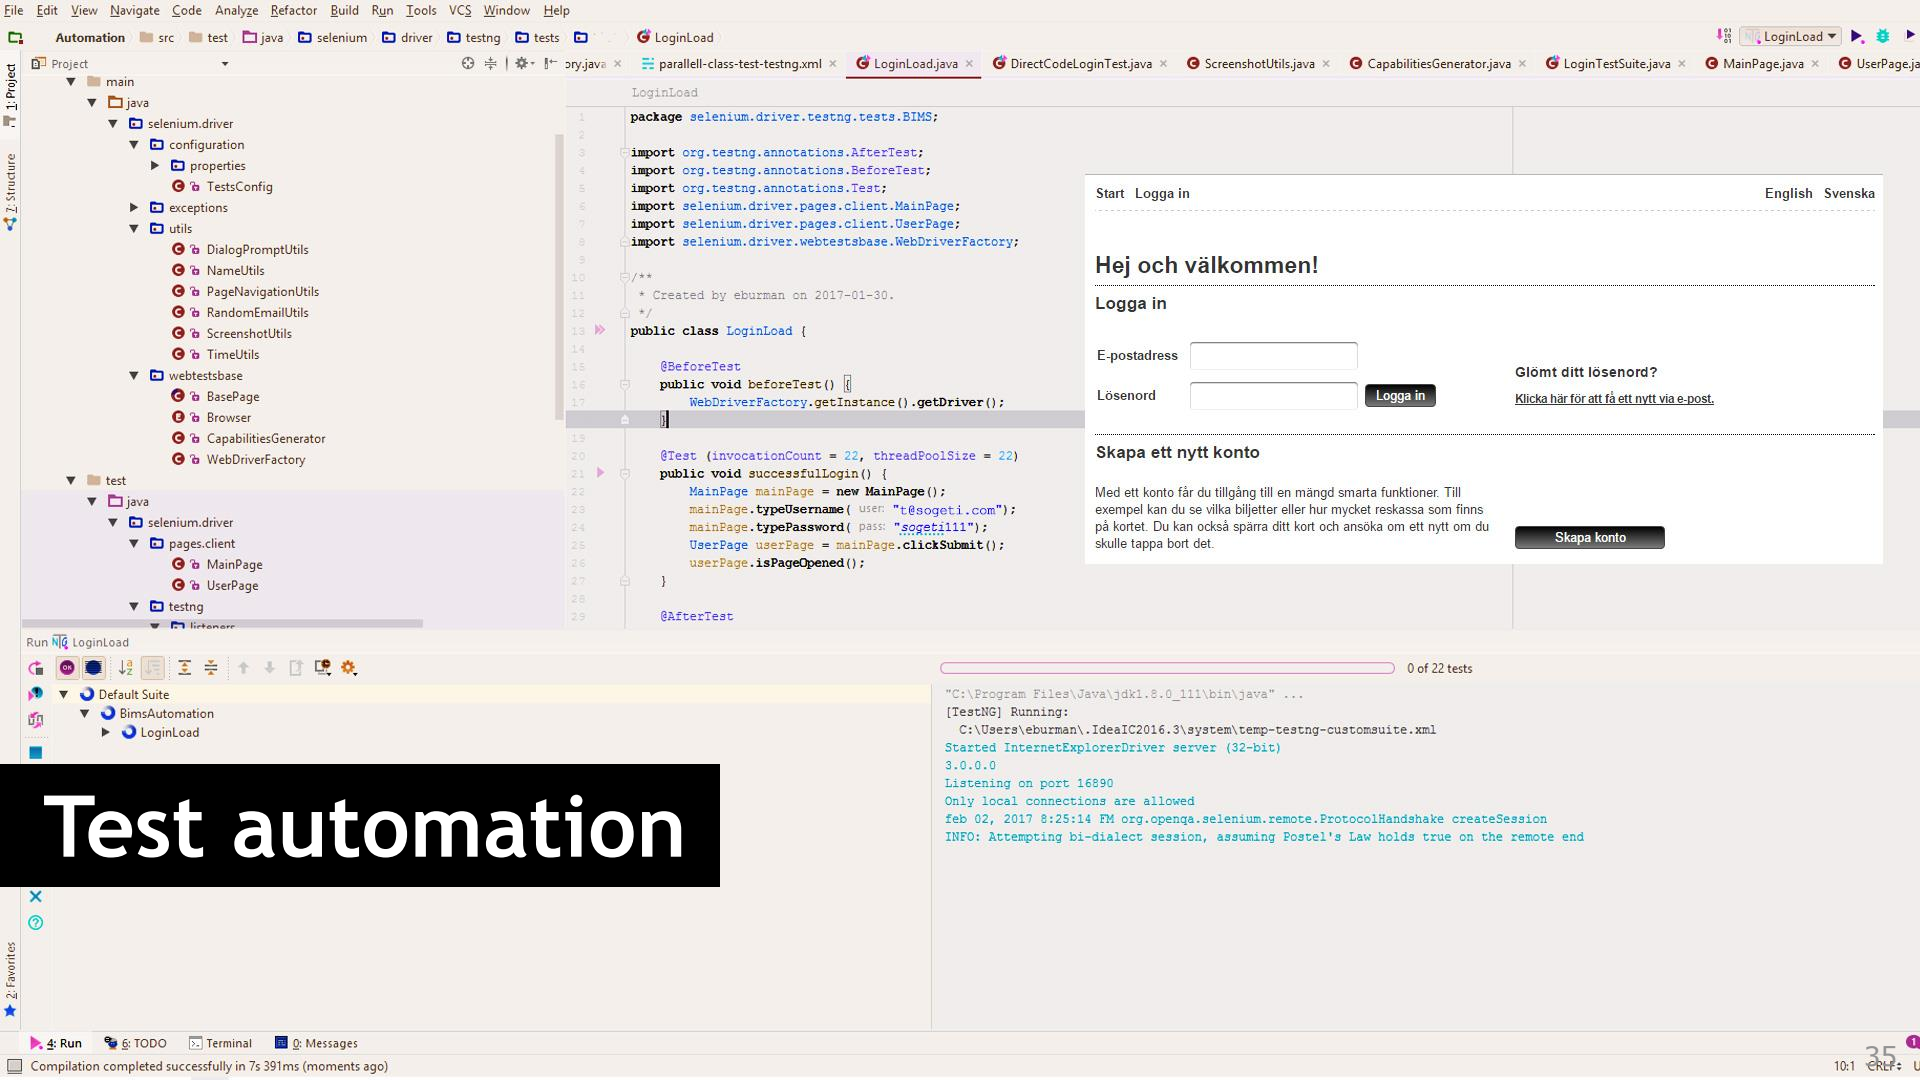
File Edit View Navigate Code Analyze Refactor Build Run Tools VCS Window Help

Automation src test java selenium driver testng tests LoginLoad

LoginLoad

Project

ory.java parallell-class-test-testng.xml LoginLoad.java DirectCodeLoginTest.java ScreenshotUtils.java CapabilitiesGenerator.java LoginTestSuite.java MainPage.java UserPage.ja

main
java
selenium.driver
configuration
properties
TestsConfig
exceptions
utils
DialogPromptUtils
NameUtils
PageNavigationUtils
RandomEmailUtils
ScreenshotUtils
TimeUtils
webtestsbase
BasePage
Browser
CapabilitiesGenerator
WebDriverFactory
test
java
selenium.driver
pages.client
MainPage
UserPage
testng
listeners

LoginLoad

1 package selenium.driver.testng.tests.BIMS;
2
3 import org.testng.annotations.AfterTest;
4 import org.testng.annotations.BeforeTest;
5 import org.testng.annotations.Test;
6 import selenium.driver.pages.client.MainPage;
7 import selenium.driver.pages.client.UserPage;
8 import selenium.driver.webtestsbase.WebDriverFactory;
9
10 /**
11 * Created by eburman on 2017-01-30.
12 */
13 public class LoginLoad {
14
15 @BeforeTest
16 public void beforeTest() {
17 WebDriverFactory.getInstance().getDriver();
18 }
19
20 @Test (invocationCount = 22, threadPoolSize = 22)
21 public void successfulLogin() {
22 MainPage mainPage = new MainPage();
23 mainPage.typeUsername( user: "t@sogeti.com");
24 mainPage.typePassword( pass: "sogeti111");
25 UserPage userPage = mainPage.clickSubmit();
26 userPage.isPageOpened();
27 }
28
29 @AfterTest

Start Logga in English Svenska

Hej och välkommen!

Logga in

E-postadress

Lösenord

Logga in

Glömt ditt lösenord?

Klicka här för att få ett nytt via e-post.

Skapa ett nytt konto

Med ett konto får du tillgång till en mängd smarta funktioner. Till exempel kan du se vilka biljetter eller hur mycket reskassa som finns på kortet. Du kan också spärra ditt kort och ansöka om ett nytt om du skulle tappa bort det.

Skapa konto

Run LoginLoad

0 of 22 tests

Default Suite
BimsAutomation
LoginLoad

"C:\Program Files\Java\jdk1.8.0_111\bin\java" ...
[TestNG] Running:
C:\Users\eburman\.IdeaIC2016.3\system\temp-testng-customsuite.xml
Started InternetExplorerDriver server (32-bit)
3.0.0.0
Listening on port 16890
Only local connections are allowed
feb 02, 2017 8:25:14 FM org.openqa.selenium.remote.ProtocolHandshake createSession
INFO: Attempting bi-dialect session, assuming Postel's Law holds true on the remote end

Test automation

1: Project 2: Structure 2: Favorites

4: Run 6: TODO Terminal 0: Messages

Compilation completed successfully in 7s 391ms (moments ago)

10:1 CRLF

35